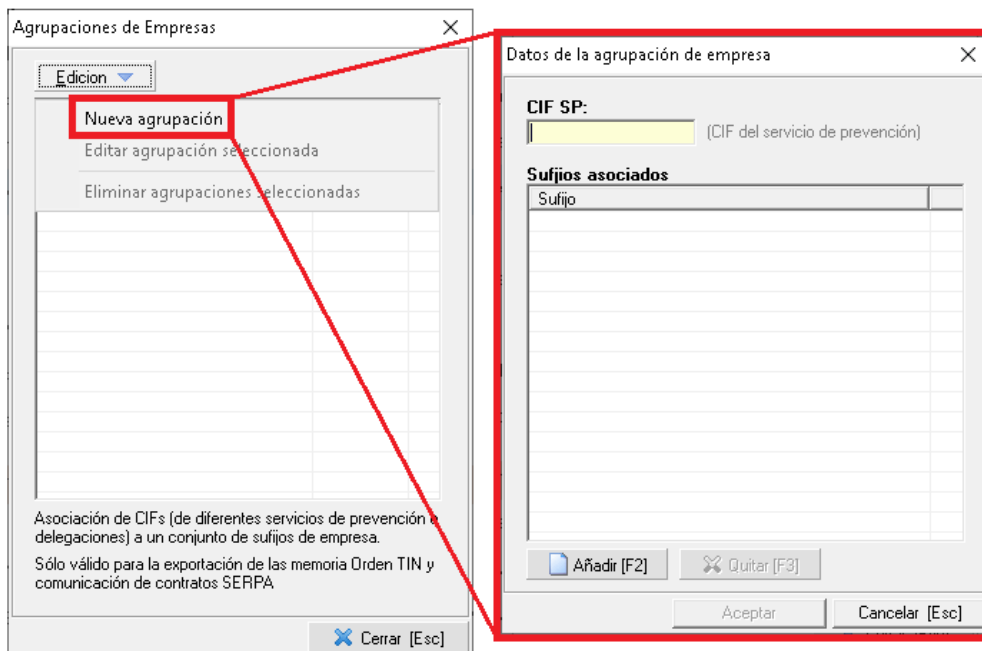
Agrupaciones de Empresas

Edicion

Nueva agrupación

Editar agrupación seleccionada

Eliminar agrupaciones seleccionadas

Asociación de CIFs (de diferentes servicios de prevención o delegaciones) a un conjunto de sufijos de empresa.

Sólo válido para la exportación de las memoria Orden TIN y comunicación de contratos SERPA

Cerrar [Esc]

Datos de la agrupación de empresa

CIF SP:

(CIF del servicio de prevención)

Sufjios asociados

Sufijo

Añadir [F2]

Quitar [F3]

Aceptar

Cancelar [Esc]